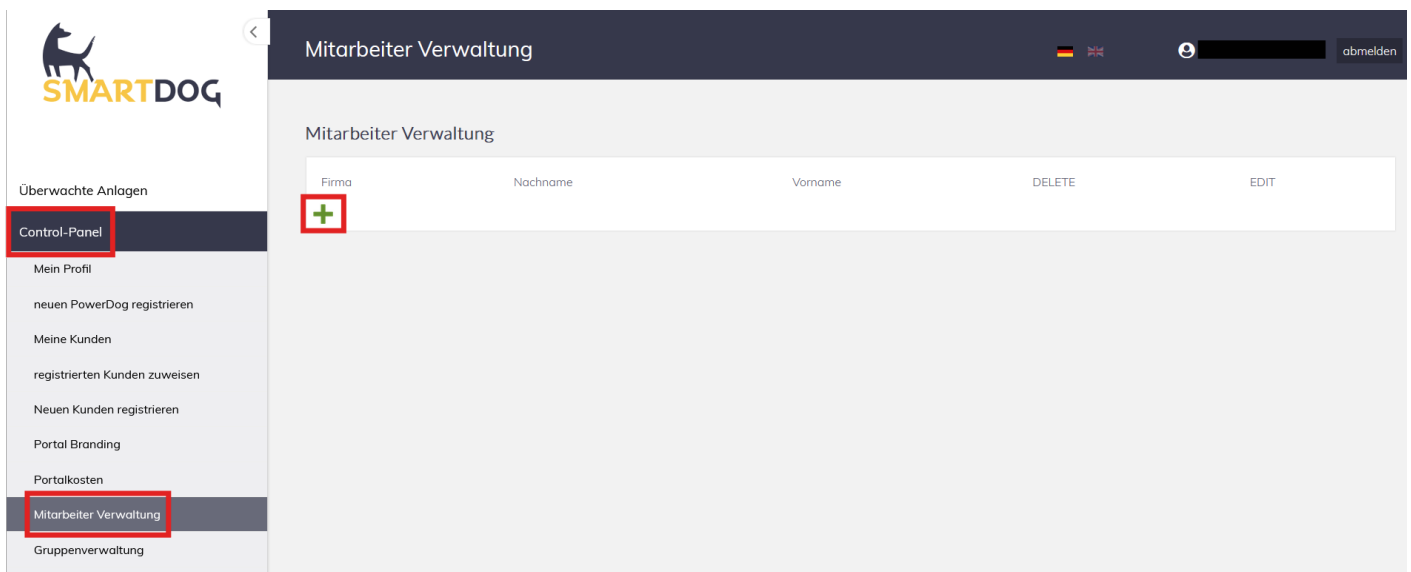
SMARTDOG

Mitarbeiter Verwaltung

abmelden

Überwachte Anlagen

Control-Panel

Mein Profil

neuen PowerDog registrieren

Meine Kunden

registrierten Kunden zuweisen

Neuen Kunden registrieren

Portal Branding

Portalkosten

Mitarbeiter Verwaltung

Gruppenverwaltung

Mitarbeiter Verwaltung

| Firma | Nachname | Vorname | DELETE | EDIT |
|---|---|---|---|---|
| + | | | | |